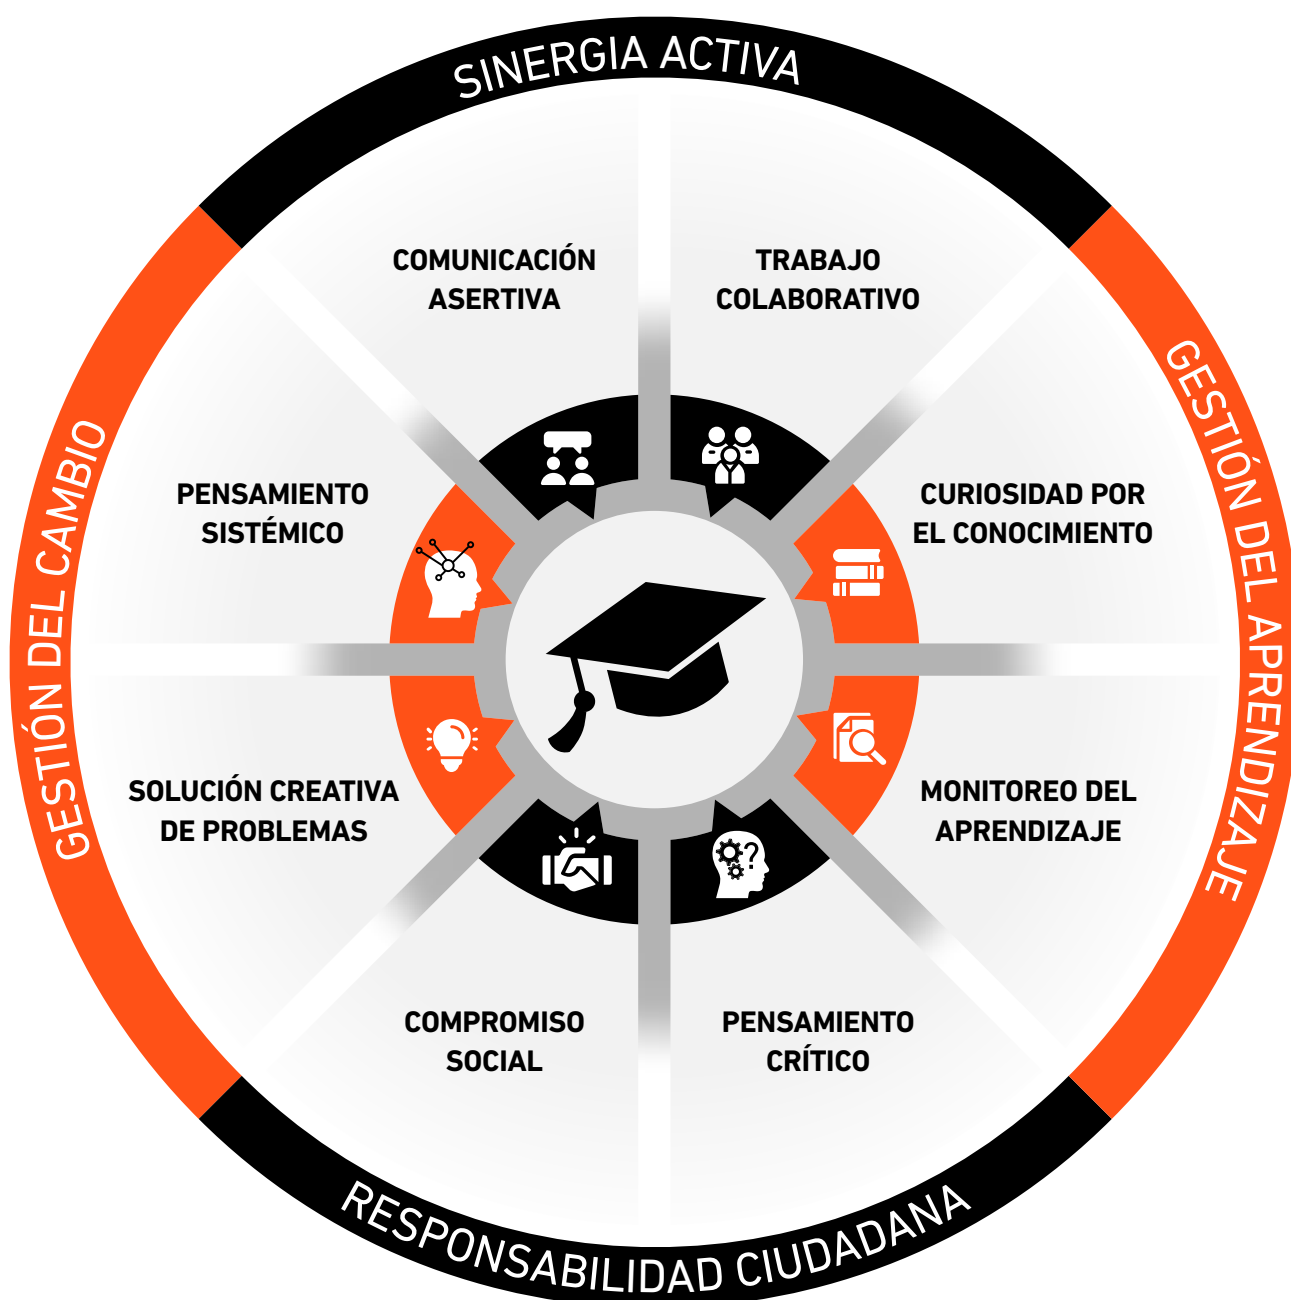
SINERGIA ACTIVA

GESTIÓN DEL APRENDIZAJE

RESPONSABILIDAD CIUDADANA

GESTIÓN DEL CAMBIO

COMUNICACIÓN ASERTIVA

TRABAJO COLABORATIVO

CURIOSIDAD POR EL CONOCIMIENTO

MONITOREO DEL APRENDIZAJE

PENSAMIENTO CRÍTICO

COMPROMISO SOCIAL

SOLUCIÓN CREATIVA DE PROBLEMAS

PENSAMIENTO SISTÉMICO